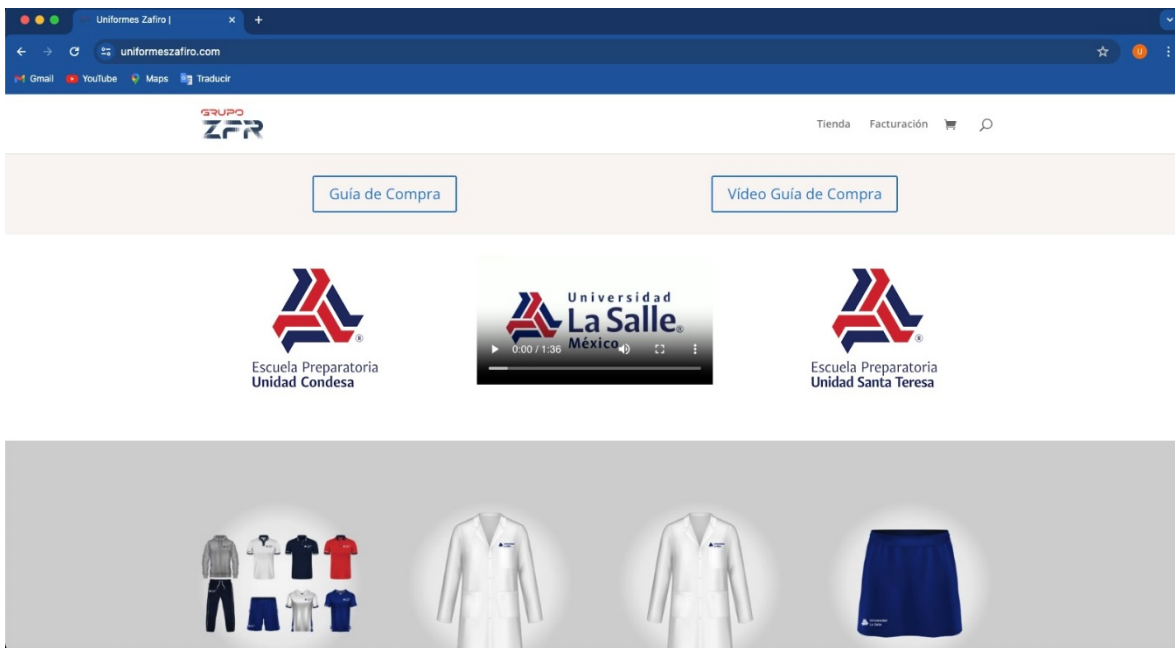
Uniformes Zafiro |
uniformeszafiro.com
Gmail YouTube Maps Traducir

GRUPO
ZFR

Tienda Facturación

Guía de Compra

Vídeo Guía de Compra

Escuela Preparatoria
Unidad Condesa

Universidad
La Salle
México
0:00 / 1:36

Escuela Preparatoria
Unidad Santa Teresa